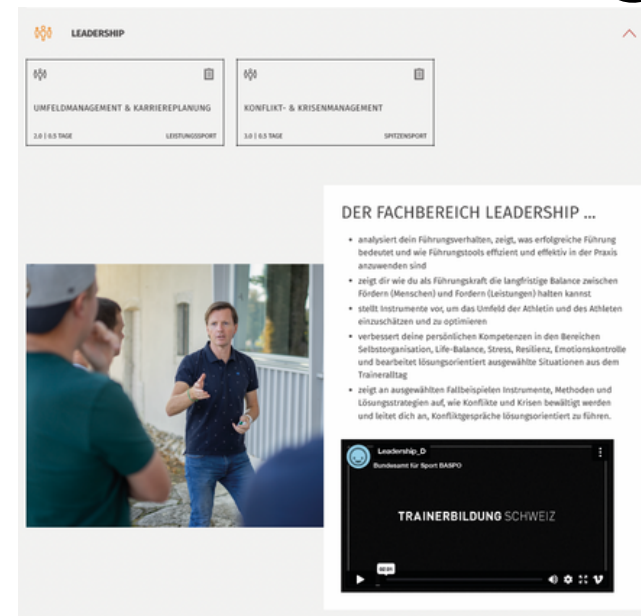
LEADERSHIP

UMFELDMANAGEMENT & KARRIEREPLANUNG

2.0 | 0.5 TAGE

LEISTUNGSSPORT

KONFLIKT- & KRISENMANAGEMENT

3.0 | 0.5 TAGE

SPITZENSPORT

DER FACHBEREICH LEADERSHIP ...

• analysiert dein Führungsverhalten, zeigt, was erfolgreiche Führung bedeutet und wie Führungstools effizient und effektiv in der Praxis anzuwenden sind
• zeigt dir wie du als Führungskraft die langfristige Balance zwischen Fördern (Menschen) und Fordern (Leistungen) halten kannst
• stellt Instrumente vor, um das Umfeld der Athletin und des Athleten einzuschätzen und zu optimieren
• verbessert deine persönlichen Kompetenzen in den Bereichen Selbstorganisation, Life-Balance, Stress, Resilienz, Emotionskontrolle und bearbeitet lösungsorientiert ausgewählte Situationen aus dem Traineralltag
• zeigt an ausgewählten Fallbeispielen Instrumente, Methoden und Lösungsstrategien auf, wie Konflikte und Krisen bewältigt werden und leitet dich an, Konfliktgespräche lösungsorientiert zu führen.

Leadership_D
Bundesamt für Sport BASPO

TRAINERBILDUNG SCHWEIZ

00:31